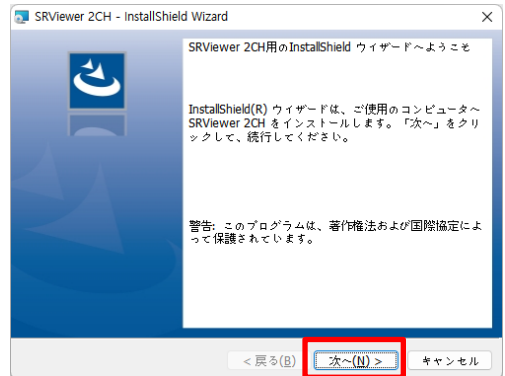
SRViewer 2CH - InstallShield Wizard

×

SRViewer 2CH用のInstallShield ウィザードへようこそ

InstallShield(R) ウィザードは、ご使用のコンピュータへ SRViewer 2CH をインストールします。「次へ」をクリックして、続行してください。

警告: このプログラムは、著作権法および国際協定によって保護されています。

< 戻る(B)

次へ(N) >

キャンセル